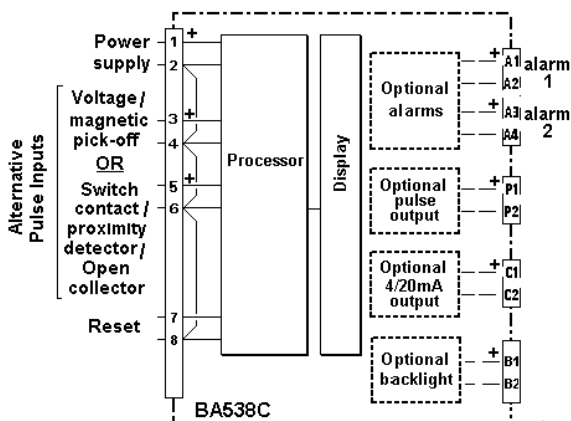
Alternative Pulse Inputs

Power supply
1 +
2

Voltage / magnetic pick-off
3 +
4

OR

Switch contact / proximity detector / Open collector
5 +
6

Reset
7
8

Processor

Display

Optional alarms
+ A1
A2
alarm 1
+ A3
A4
alarm 2

Optional pulse output
+ P1
P2

Optional 4/20mA output
+ C1
C2

Optional backlight
+ B1
B2

BA538C